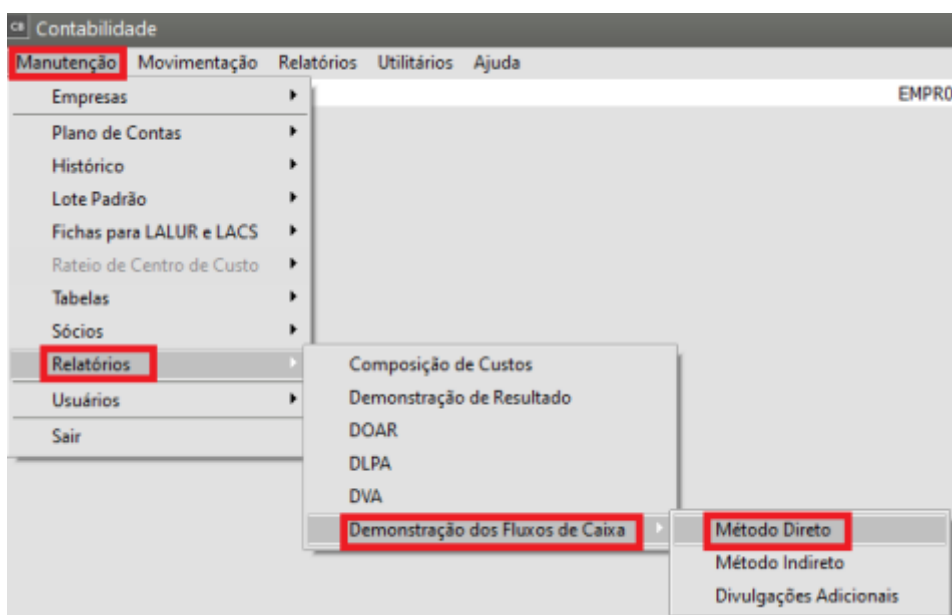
CB Contabilidade

Manutenção Movimentação Relatórios Utilitários Ajuda

EMPR0

Empresas
Plano de Contas
Histórico
Lote Padrão
Fichas para LALUR e LACS
Rateio de Centro de Custo
Tabelas
Sócios
Relatórios
Usuários
Sair

Composição de Custos
Demonstração de Resultado
DOAR
DLPA
DVA
Demonstração dos Fluxos de Caixa

Método Direto
Método Indireto
Divulgações Adicionais